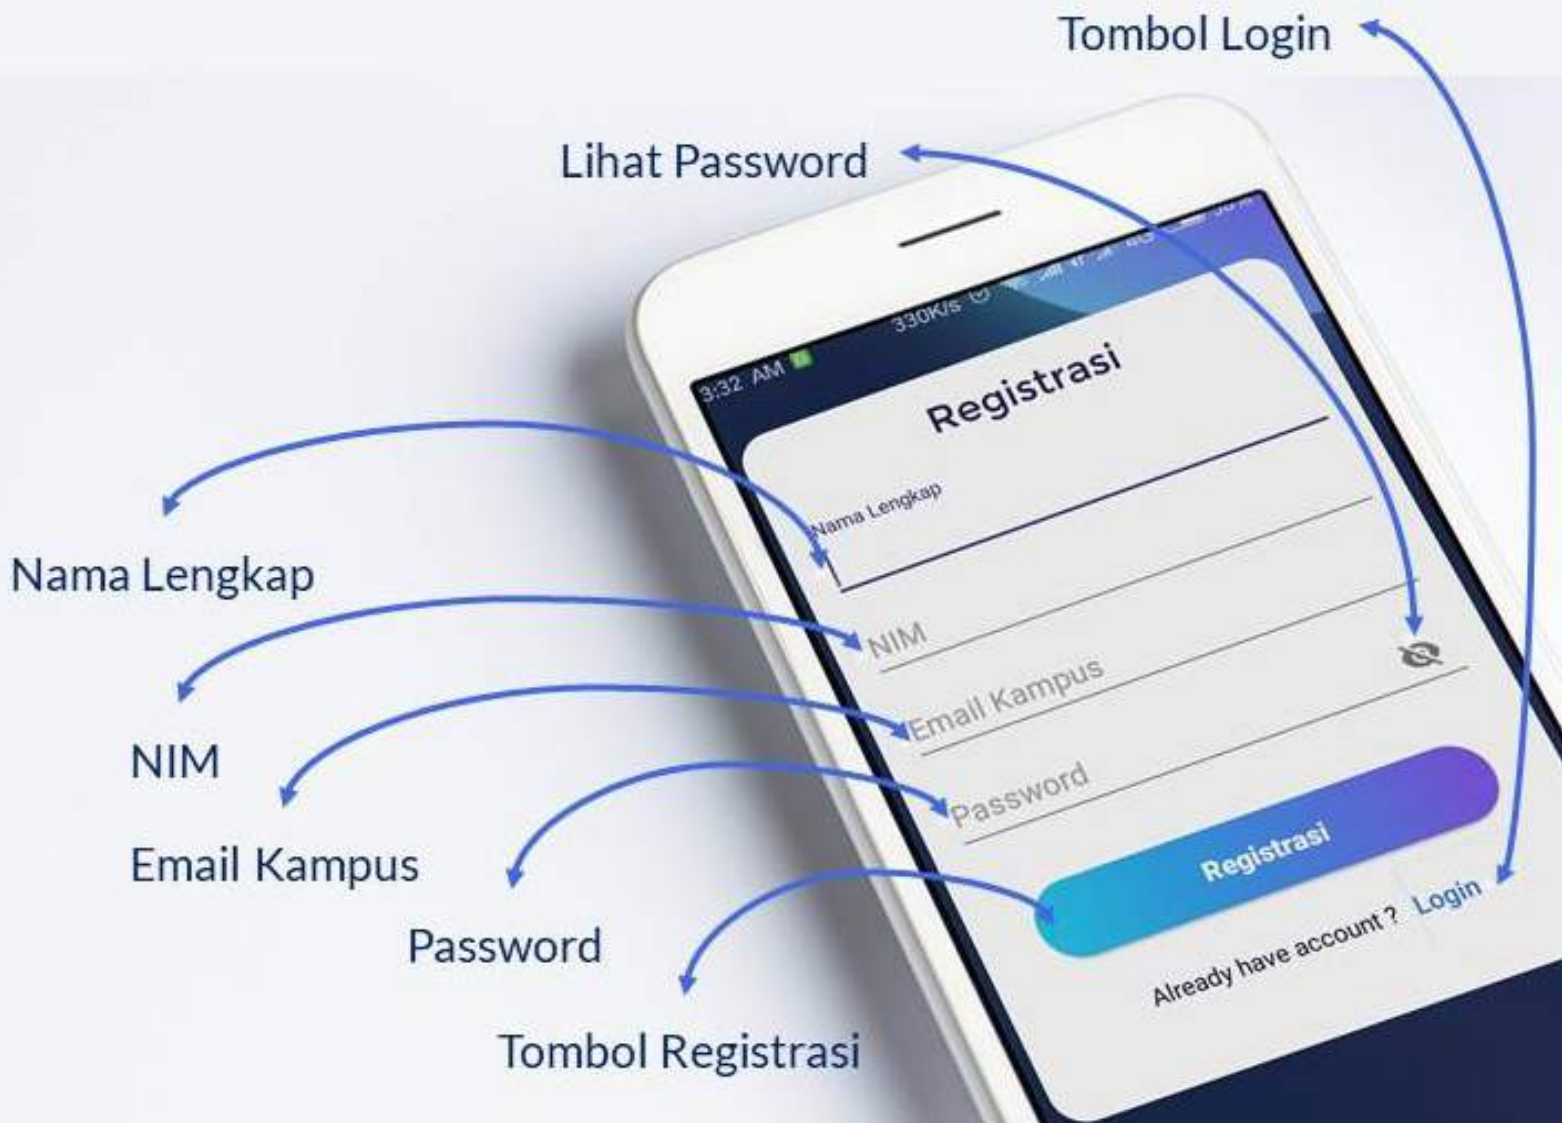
Tombol Login

Lihat Password

3:32 AM 330K/s

Registrasi

Nama Lengkap

NIM

Email Kampus

Password

Registrasi

Already have account ? Login

Nama Lengkap

NIM

Email Kampus

Password

Tombol Registrasi